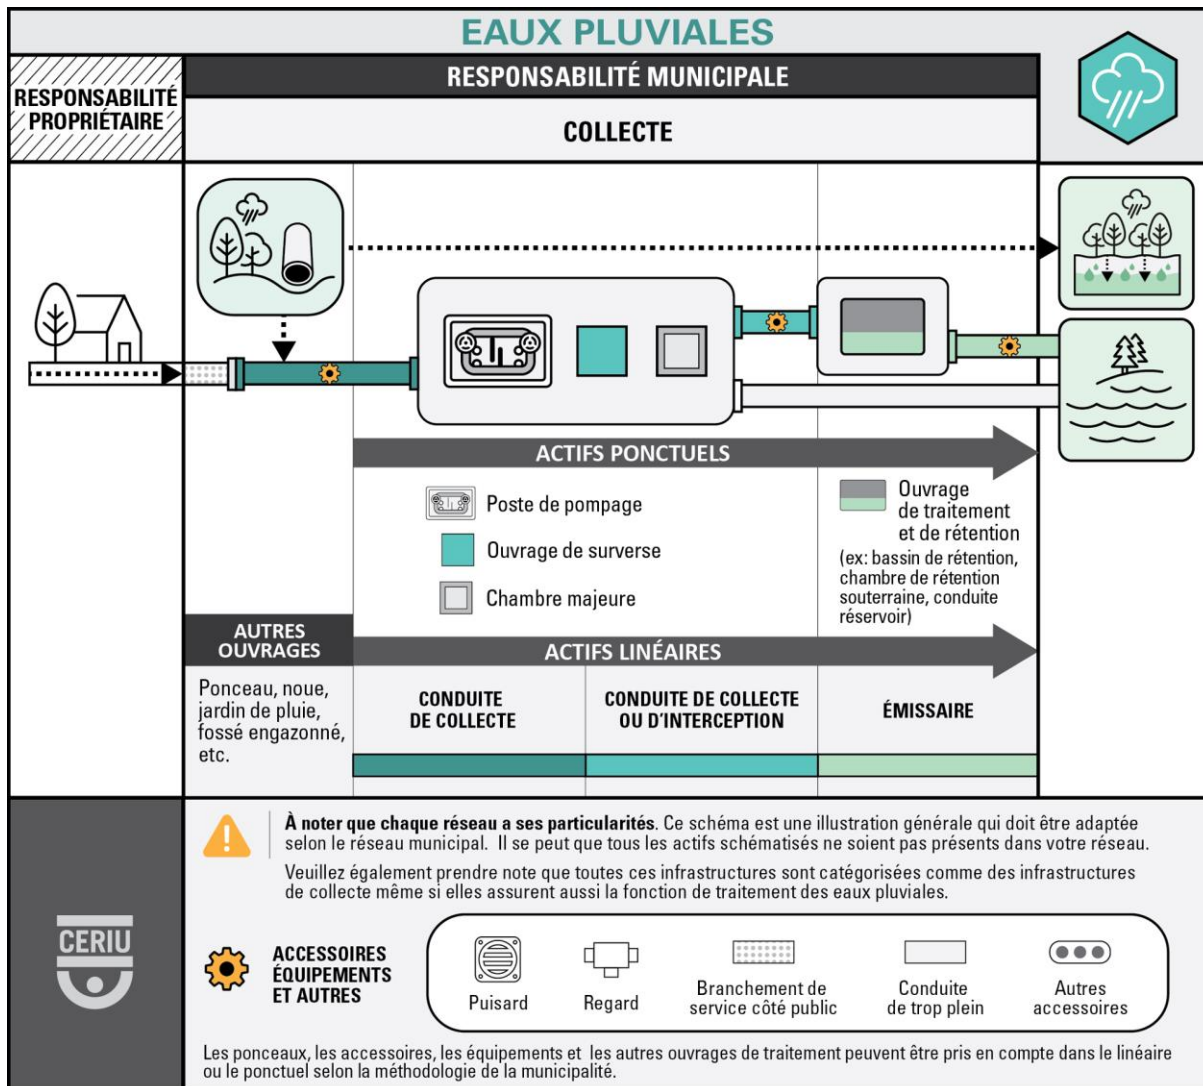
EAUX PLUVIALES

RESPONSABILITÉ PROPRIÉTAIRE

RESPONSABILITÉ MUNICIPALE

COLLECTE

ACTIFS PONCTUELS

Poste de pompage

Ouvrage de surverse

Chambre majeure

Ouvrage de traitement et de rétention (ex: bassin de rétention, chambre de rétention souterraine, conduite réservoir)

AUTRES OUVRAGES

ACTIFS LINÉAIRES

Ponceau, noue, jardin de pluie, fossé engazonné, etc.

CONDUITE DE COLLECTE

CONDUITE DE COLLECTE OU D'INTERCEPTION

ÉMISSAIRE

**À noter que chaque réseau a ses particularités**. Ce schéma est une illustration générale qui doit être adaptée selon le réseau municipal. Il se peut que tous les actifs schématisés ne soient pas présents dans votre réseau.

Veuillez également prendre note que toutes ces infrastructures sont catégorisées comme des infrastructures de collecte même si elles assurent aussi la fonction de traitement des eaux pluviales.

CERIU

ACCESSOIRES ÉQUIPEMENTS ET AUTRES

Puisard

Regard

Branchement de service côté public

Conduite de trop plein

Autres accessoires

Les ponceaux, les accessoires, les équipements et les autres ouvrages de traitement peuvent être pris en compte dans le linéaire ou le ponctuel selon la méthodologie de la municipalité.